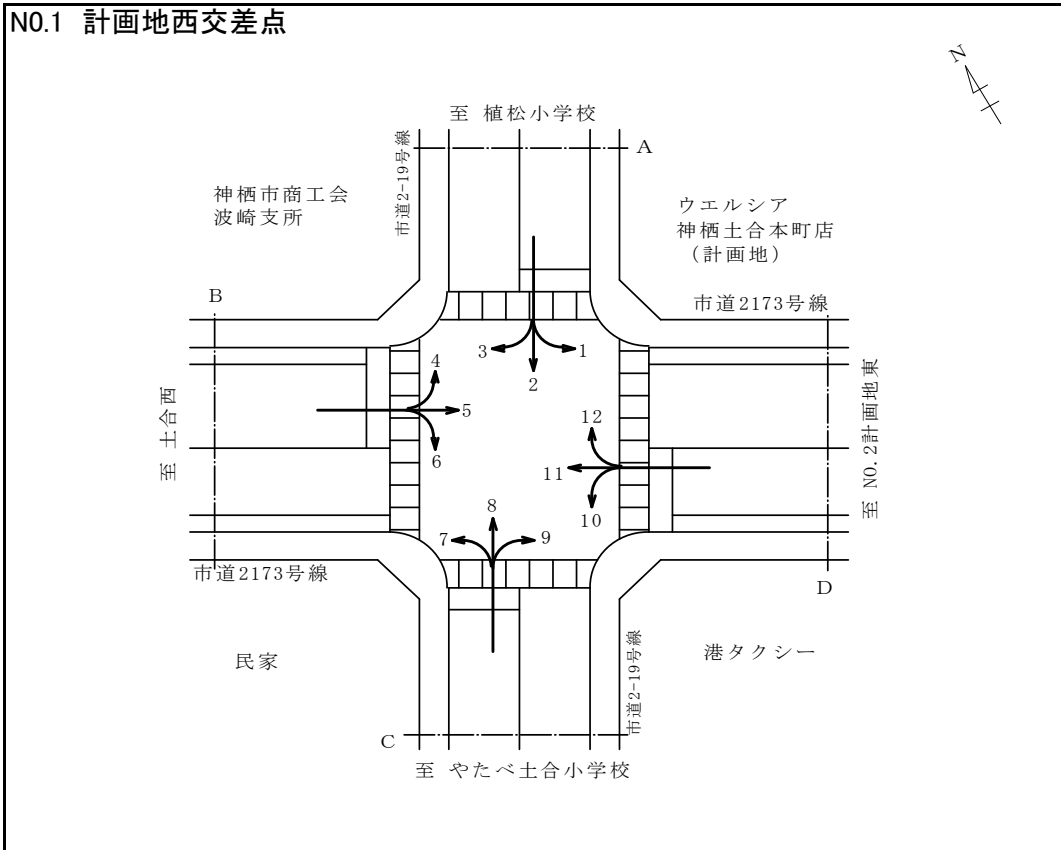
N0.1 計画地西交差点

N

至 植松小学校

A

市道2-19号線

神栖市商工会
波崎支所

ウエルシア
神栖土合本町店
（計画地）

B

市道2173号線

3
1
2
4
5
6

至 土合西

12
11
10

至 NO.2計画地東

8
7
9

市道2173号線

D

民家

市道2-19号線

港タクシー

C

至 やたべ土合小学校